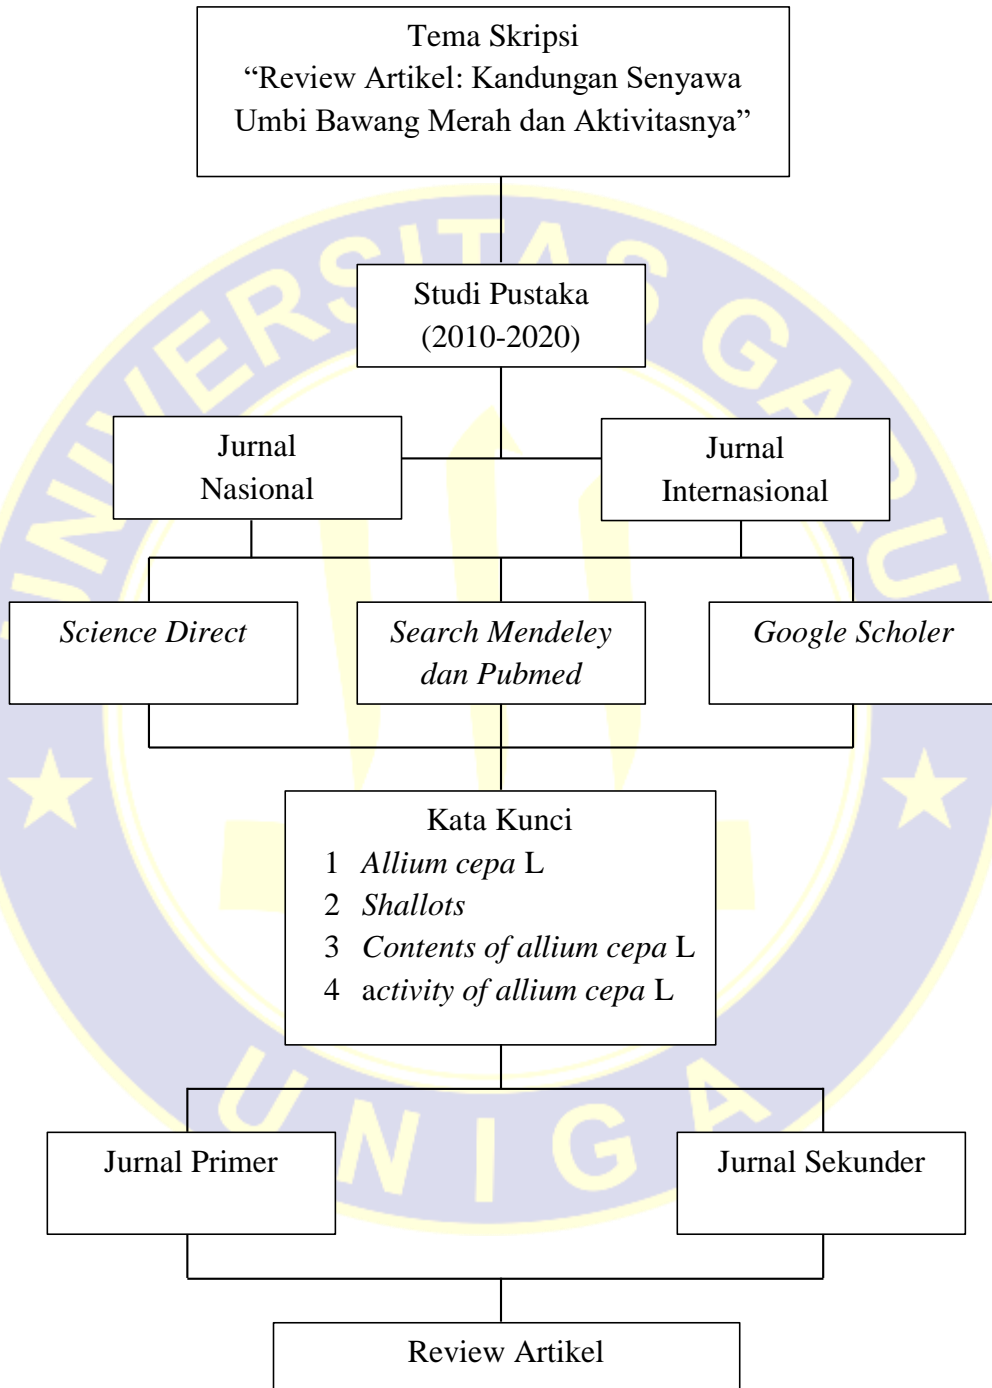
Tema Skripsi
“Review Artikel: Kandungan Senyawa Umbi Bawang Merah dan Aktivitasnya”

Studi Pustaka
(2010-2020)

Jurnal Nasional

Jurnal Internasional

Science Direct

Search Mendeley dan Pubmed

Google Scholer

Kata Kunci
1 Allium cepa L
2 Shallots
3 Contents of allium cepa L
4 activity of allium cepa L

Jurnal Primer

Jurnal Sekunder

Review Artikel

UNIVERSITAS GARUT
UNIGA